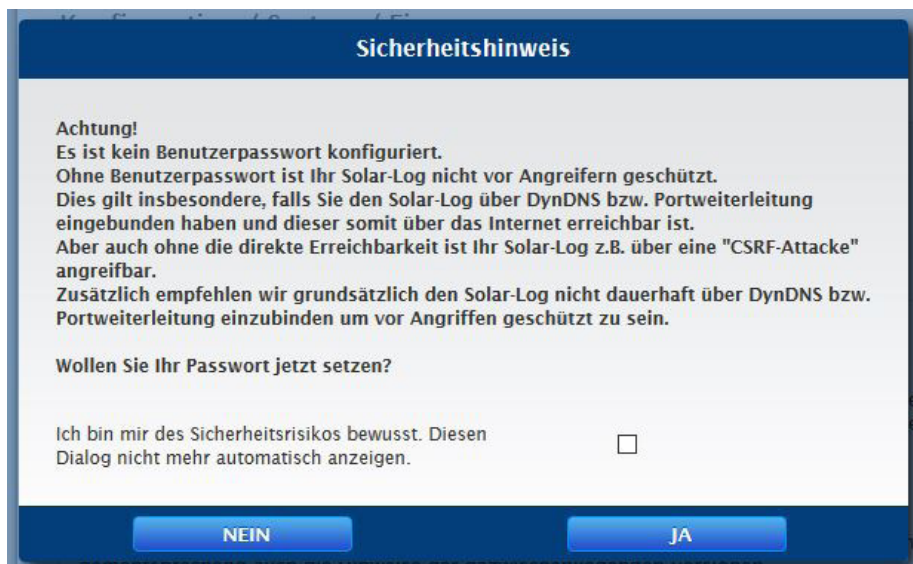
Sicherheitshinweis

Achtung!
Es ist kein Benutzerpasswort konfiguriert.
Ohne Benutzerpasswort ist Ihr Solar-Log nicht vor Angreifern geschützt.
Dies gilt insbesondere, falls Sie den Solar-Log über DynDNS bzw. Portweiterleitung eingebunden haben und dieser somit über das Internet erreichbar ist.
Aber auch ohne die direkte Erreichbarkeit ist Ihr Solar-Log z.B. über eine "CSRF-Attacke" angreifbar.
Zusätzlich empfehlen wir grundsätzlich den Solar-Log nicht dauerhaft über DynDNS bzw. Portweiterleitung einzubinden um vor Angriffen geschützt zu sein.

Wollen Sie Ihr Passwort jetzt setzen?

Ich bin mir des Sicherheitsrisikos bewusst. Diesen Dialog nicht mehr automatisch anzeigen.

NEIN

JA